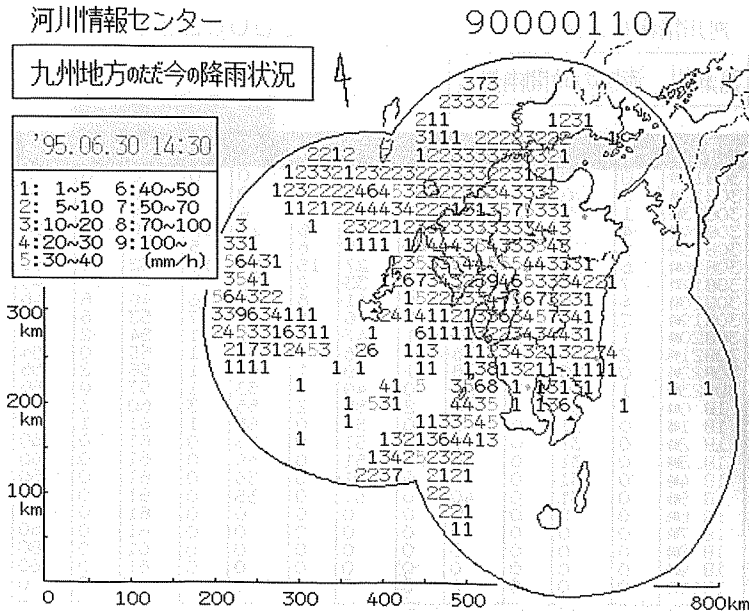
河川情報センター

900001107

九州地方のただ今の降雨状況

4

'95.06.30 14:30

1: 1~5 6:40~50
2: 5~10 7:50~70
3:10~20 8:70~100
4:20~30 9:100~
5:30~40 (mm/h)

373
23332
211 1231
3111 2222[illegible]
2212 1223333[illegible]321
12332123223222333223121
1232222464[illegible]343332
1121224443422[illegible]7331
3 1 2322123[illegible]3443
331 1111 1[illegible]
56431 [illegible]443331
3541 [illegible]334221
564322 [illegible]231
339634111 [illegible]7341
2453316311 1 611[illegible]4431
2173124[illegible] 26 113 11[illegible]132274
1111 1 1 1 11 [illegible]1111
1 41 3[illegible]68 1 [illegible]131 1 1
1 531 4435 1 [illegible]36 1
1 1133545
1 1321364413
134232322
2237 2121
22
221
11

300 km
200 km
100 km
0 100 200 300 400 500 800km